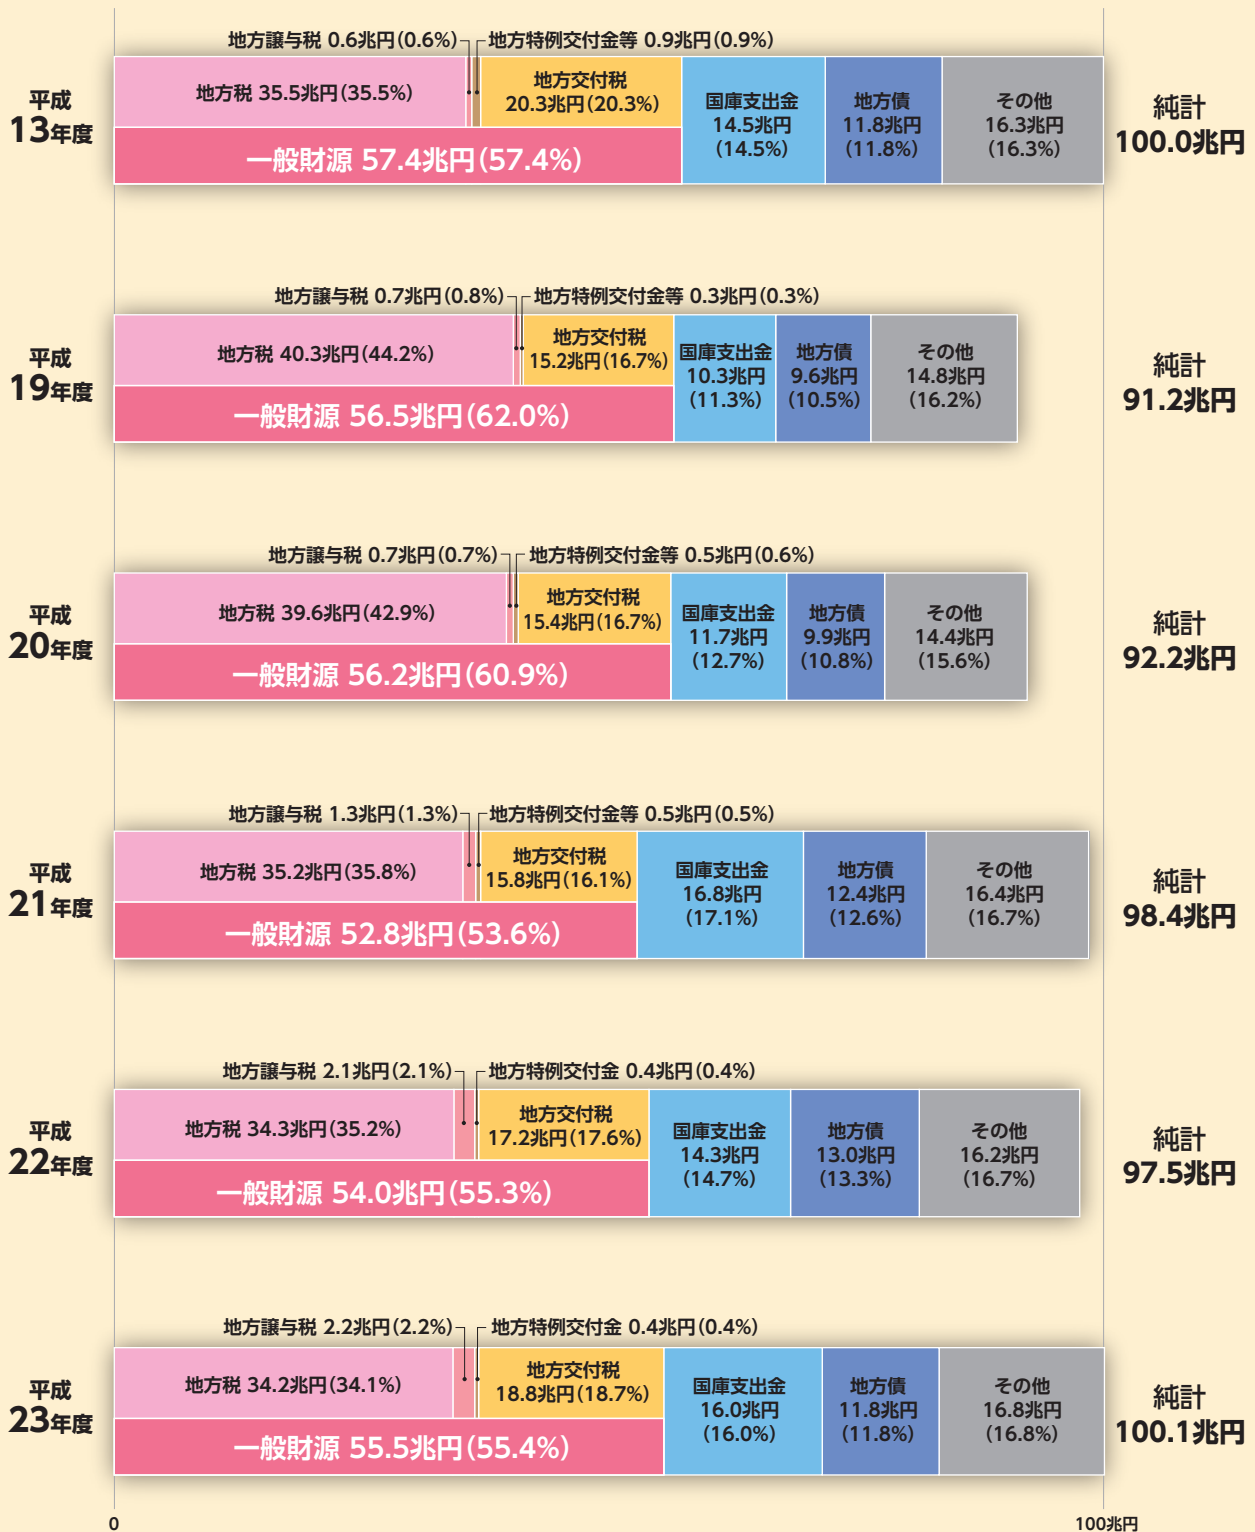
地方譲与税 0.6兆円(0.6%)
地方特例交付金等 0.9兆円(0.9%)

平成13年度

地方税 35.5兆円(35.5%)
地方交付税 20.3兆円(20.3%)
一般財源 57.4兆円(57.4%)
国庫支出金 14.5兆円 (14.5%)
地方債 11.8兆円 (11.8%)
その他 16.3兆円 (16.3%)
純計 100.0兆円

地方譲与税 0.7兆円(0.8%)
地方特例交付金等 0.3兆円(0.3%)

平成19年度

地方税 40.3兆円(44.2%)
地方交付税 15.2兆円(16.7%)
一般財源 56.5兆円(62.0%)
国庫支出金 10.3兆円 (11.3%)
地方債 9.6兆円 (10.5%)
その他 14.8兆円 (16.2%)
純計 91.2兆円

地方譲与税 0.7兆円(0.7%)
地方特例交付金等 0.5兆円(0.6%)

平成20年度

地方税 39.6兆円(42.9%)
地方交付税 15.4兆円(16.7%)
一般財源 56.2兆円(60.9%)
国庫支出金 11.7兆円 (12.7%)
地方債 9.9兆円 (10.8%)
その他 14.4兆円 (15.6%)
純計 92.2兆円

地方譲与税 1.3兆円(1.3%)
地方特例交付金等 0.5兆円(0.5%)

平成21年度

地方税 35.2兆円(35.8%)
地方交付税 15.8兆円(16.1%)
一般財源 52.8兆円(53.6%)
国庫支出金 16.8兆円 (17.1%)
地方債 12.4兆円 (12.6%)
その他 16.4兆円 (16.7%)
純計 98.4兆円

地方譲与税 2.1兆円(2.1%)
地方特例交付金 0.4兆円(0.4%)

平成22年度

地方税 34.3兆円(35.2%)
地方交付税 17.2兆円(17.6%)
一般財源 54.0兆円(55.3%)
国庫支出金 14.3兆円 (14.7%)
地方債 13.0兆円 (13.3%)
その他 16.2兆円 (16.7%)
純計 97.5兆円

地方譲与税 2.2兆円(2.2%)
地方特例交付金 0.4兆円(0.4%)

平成23年度

地方税 34.2兆円(34.1%)
地方交付税 18.8兆円(18.7%)
一般財源 55.5兆円(55.4%)
国庫支出金 16.0兆円 (16.0%)
地方債 11.8兆円 (11.8%)
その他 16.8兆円 (16.8%)
純計 100.1兆円

0
100兆円